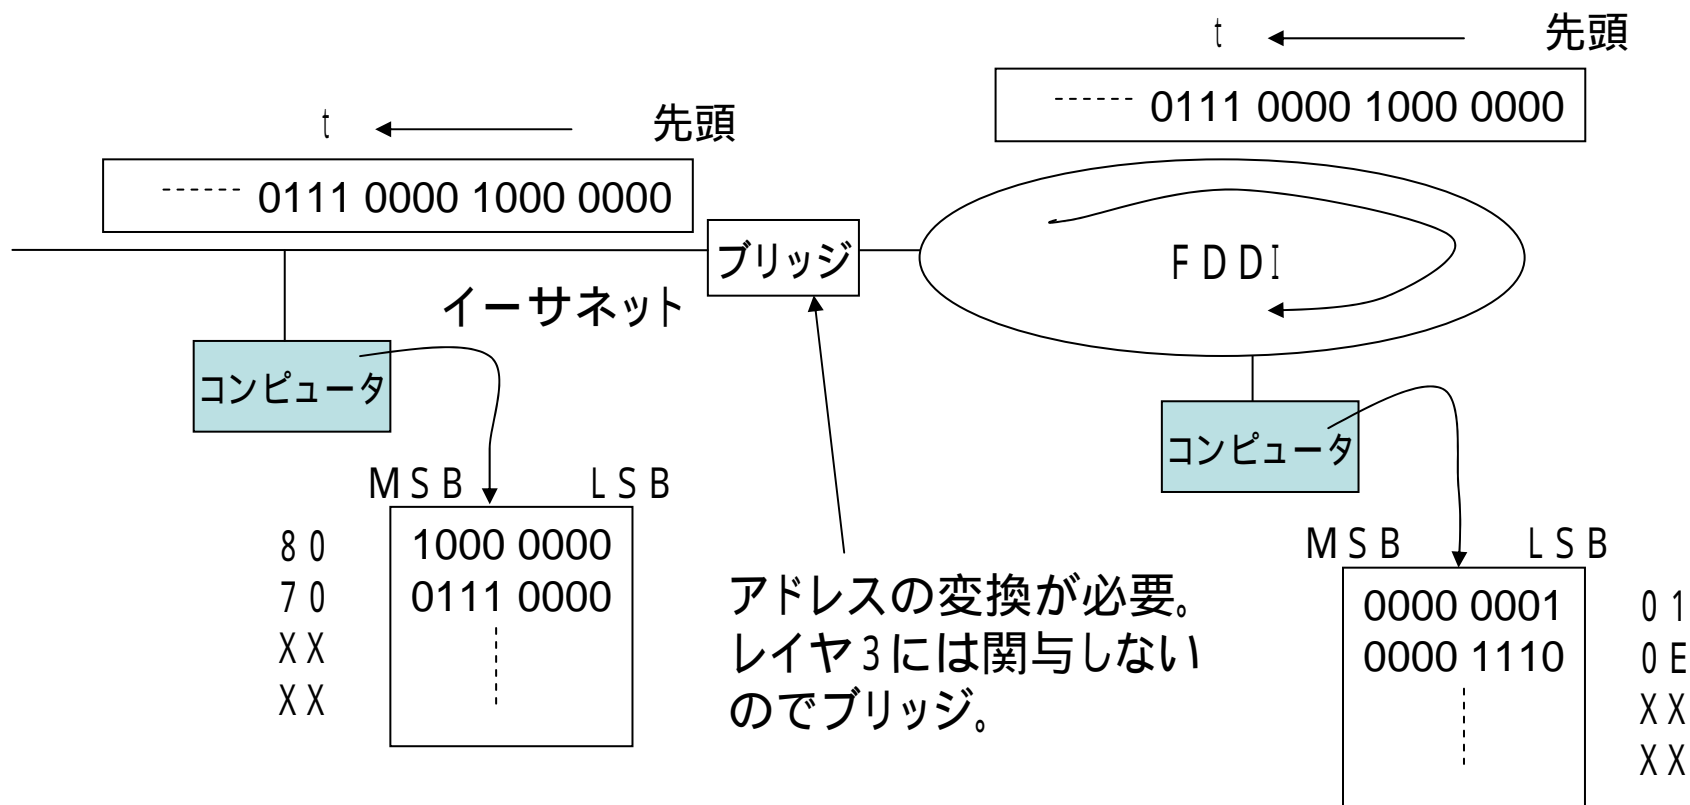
t 先頭

------ 0111 0000 1000 0000

t 先頭

------ 0111 0000 1000 0000

ブリッジ

FDDI

イーサネット

コンピュータ

コンピュータ

MSB LSB

| 80 | 1000 0000 |
| 70 | 0111 0000 |
| XX | |
| XX | |

アドレスの変換が必要。レイヤ3には関与しないのでブリッジ。

MSB LSB

| 0000 0001 | 01 |
| 0000 1110 | 0E |
| | XX |
| | XX |